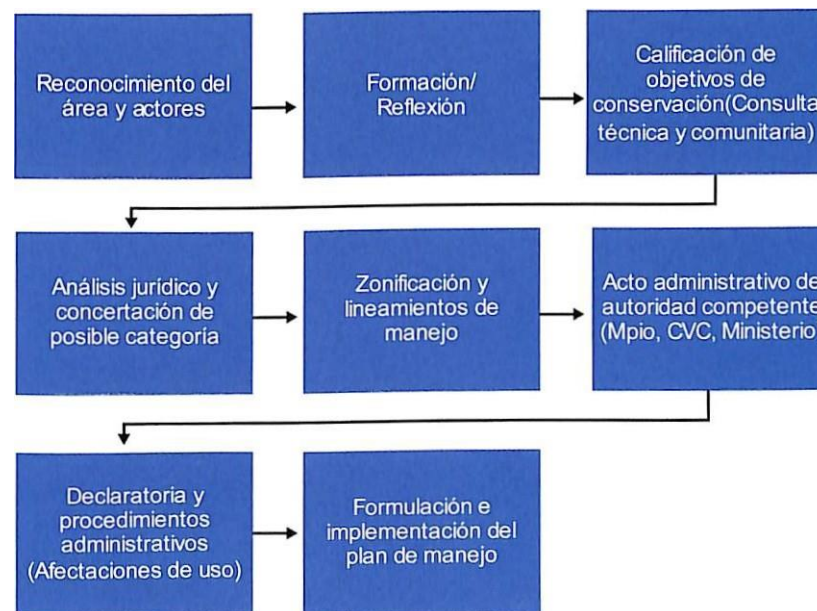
Reconocimiento del área y actores

Formación/ Reflexión

Calificación de objetivos de conservación(Consulta técnica y comunitaria)

Análisis jurídico y concertación de posible categoría

Zonificación y lineamientos de manejo

Acto administrativo de autoridad competente (Mpio, CVC, Ministerio

Declaratoria y procedimientos administrativos (Afectaciones de uso)

Formulación e implementación del plan de manejo